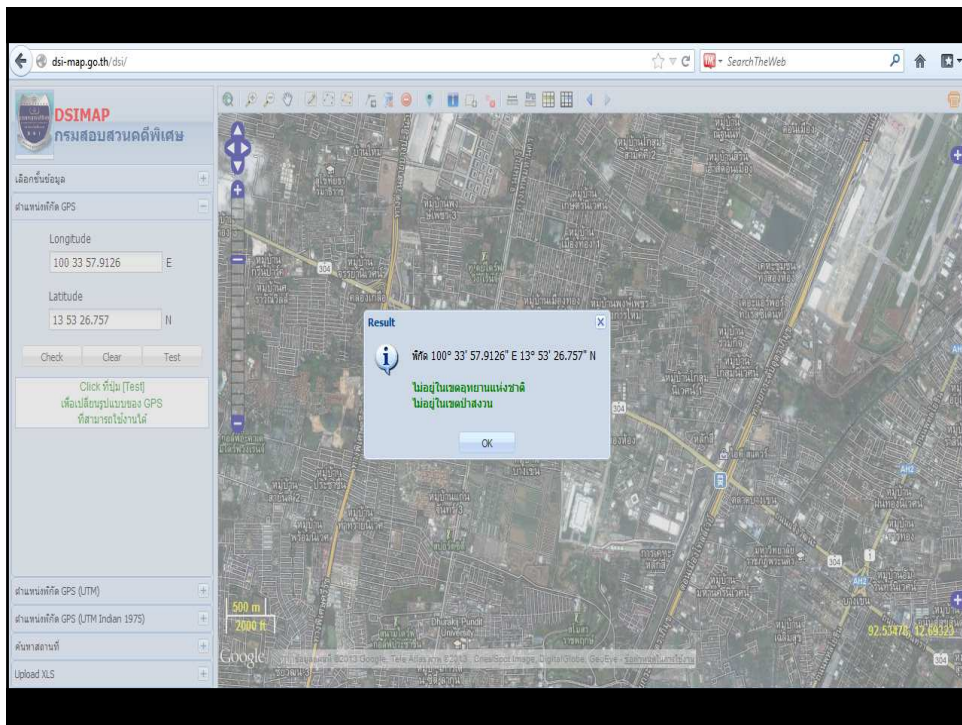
dsi-map.go.th/dsi/

SearchTheWeb

DSIMAP
กรมสอบสวนคดีพิเศษ

เลือกชั้นข้อมูล

ตำแหน่งพิกัด GPS

Longitude
100 33 57.9126 E

Latitude
13 53 26.757 N

Check Clear Test

Click ที่ปุ่ม [Test]
เพื่อเปลี่ยนรูปแบบของ GPS
ที่สามารถใช้งานได้

ตำแหน่งพิกัด GPS (UTM)

ตำแหน่งพิกัด GPS (UTM Indian 1975)

ค้นหาสถานที่

Upload XLS

Result

พิกัด 100° 33' 57.9126" E 13° 53' 26.757" N

ไม่อยู่ในเขตอุทยานแห่งชาติ
ไม่อยู่ในเขตป่าสงวน

OK

500 m
2000 ft

Google

Dhurakij Pundit University

92.53478, 12.69323